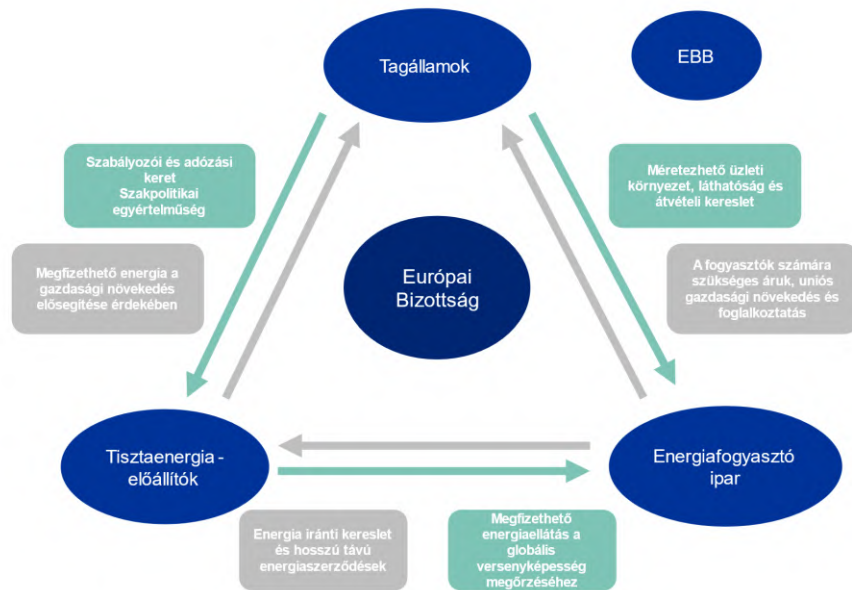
Tagállamok

EBB

Szabályozói és adózási keret
Szakpolitikai egyértelműség

Méretezhető üzleti környezet, láthatóság és átvételi kereslet

Megfizethető energia a gazdasági növekedés elősegítése érdekében

Európai Bizottság

A fogyasztók számára szükséges áruk, uniós gazdasági növekedés és foglalkoztatás

Tisztaenergia - előállítók

Energiafogyasztó ipar

Energia iránti kereslet és hosszú távú energiaszerződések

Megfizethető energiaellátás a globális versenyképesség megőrzéséhez